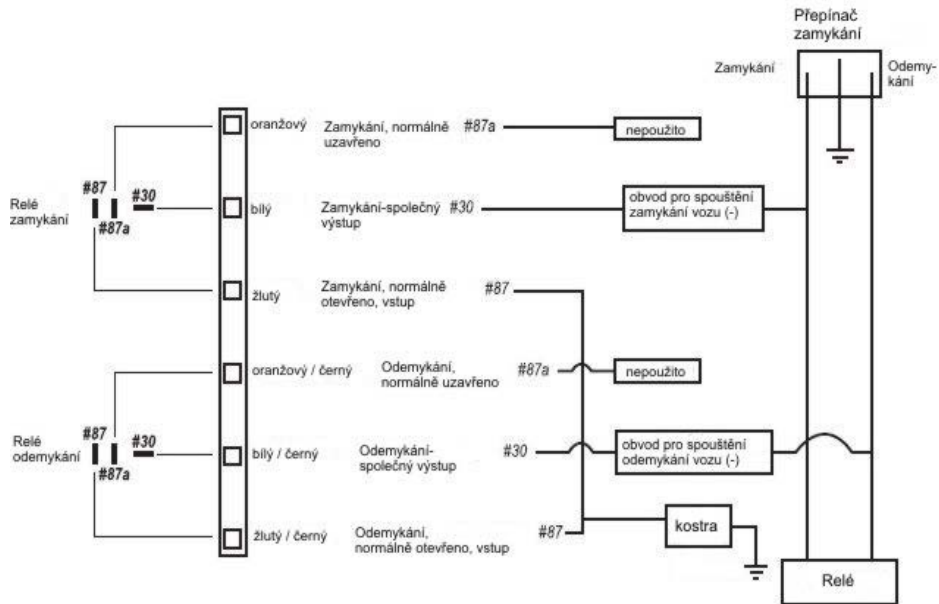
Přepínač zamykání

Zamykání

Odemykání

Relé zamykání

#87

#30

#87a

oranžový

Zamykání, normálně uzavřeno

#87a

nepoužito

bílý

Zamykání-společný výstup

#30

obvod pro spouštění zamykání vozu (-)

žlutý

Zamykání, normálně otevřeno, vstup

#87

Relé odemykání

#87

#30

#87a

oranžový / černý

Odemykání, normálně uzavřeno

#87a

nepoužito

bílý / černý

Odemykání-společný výstup

#30

obvod pro spouštění odemykání vozu (-)

žlutý / černý

Odemykání, normálně otevřeno, vstup

#87

kostra

Relé